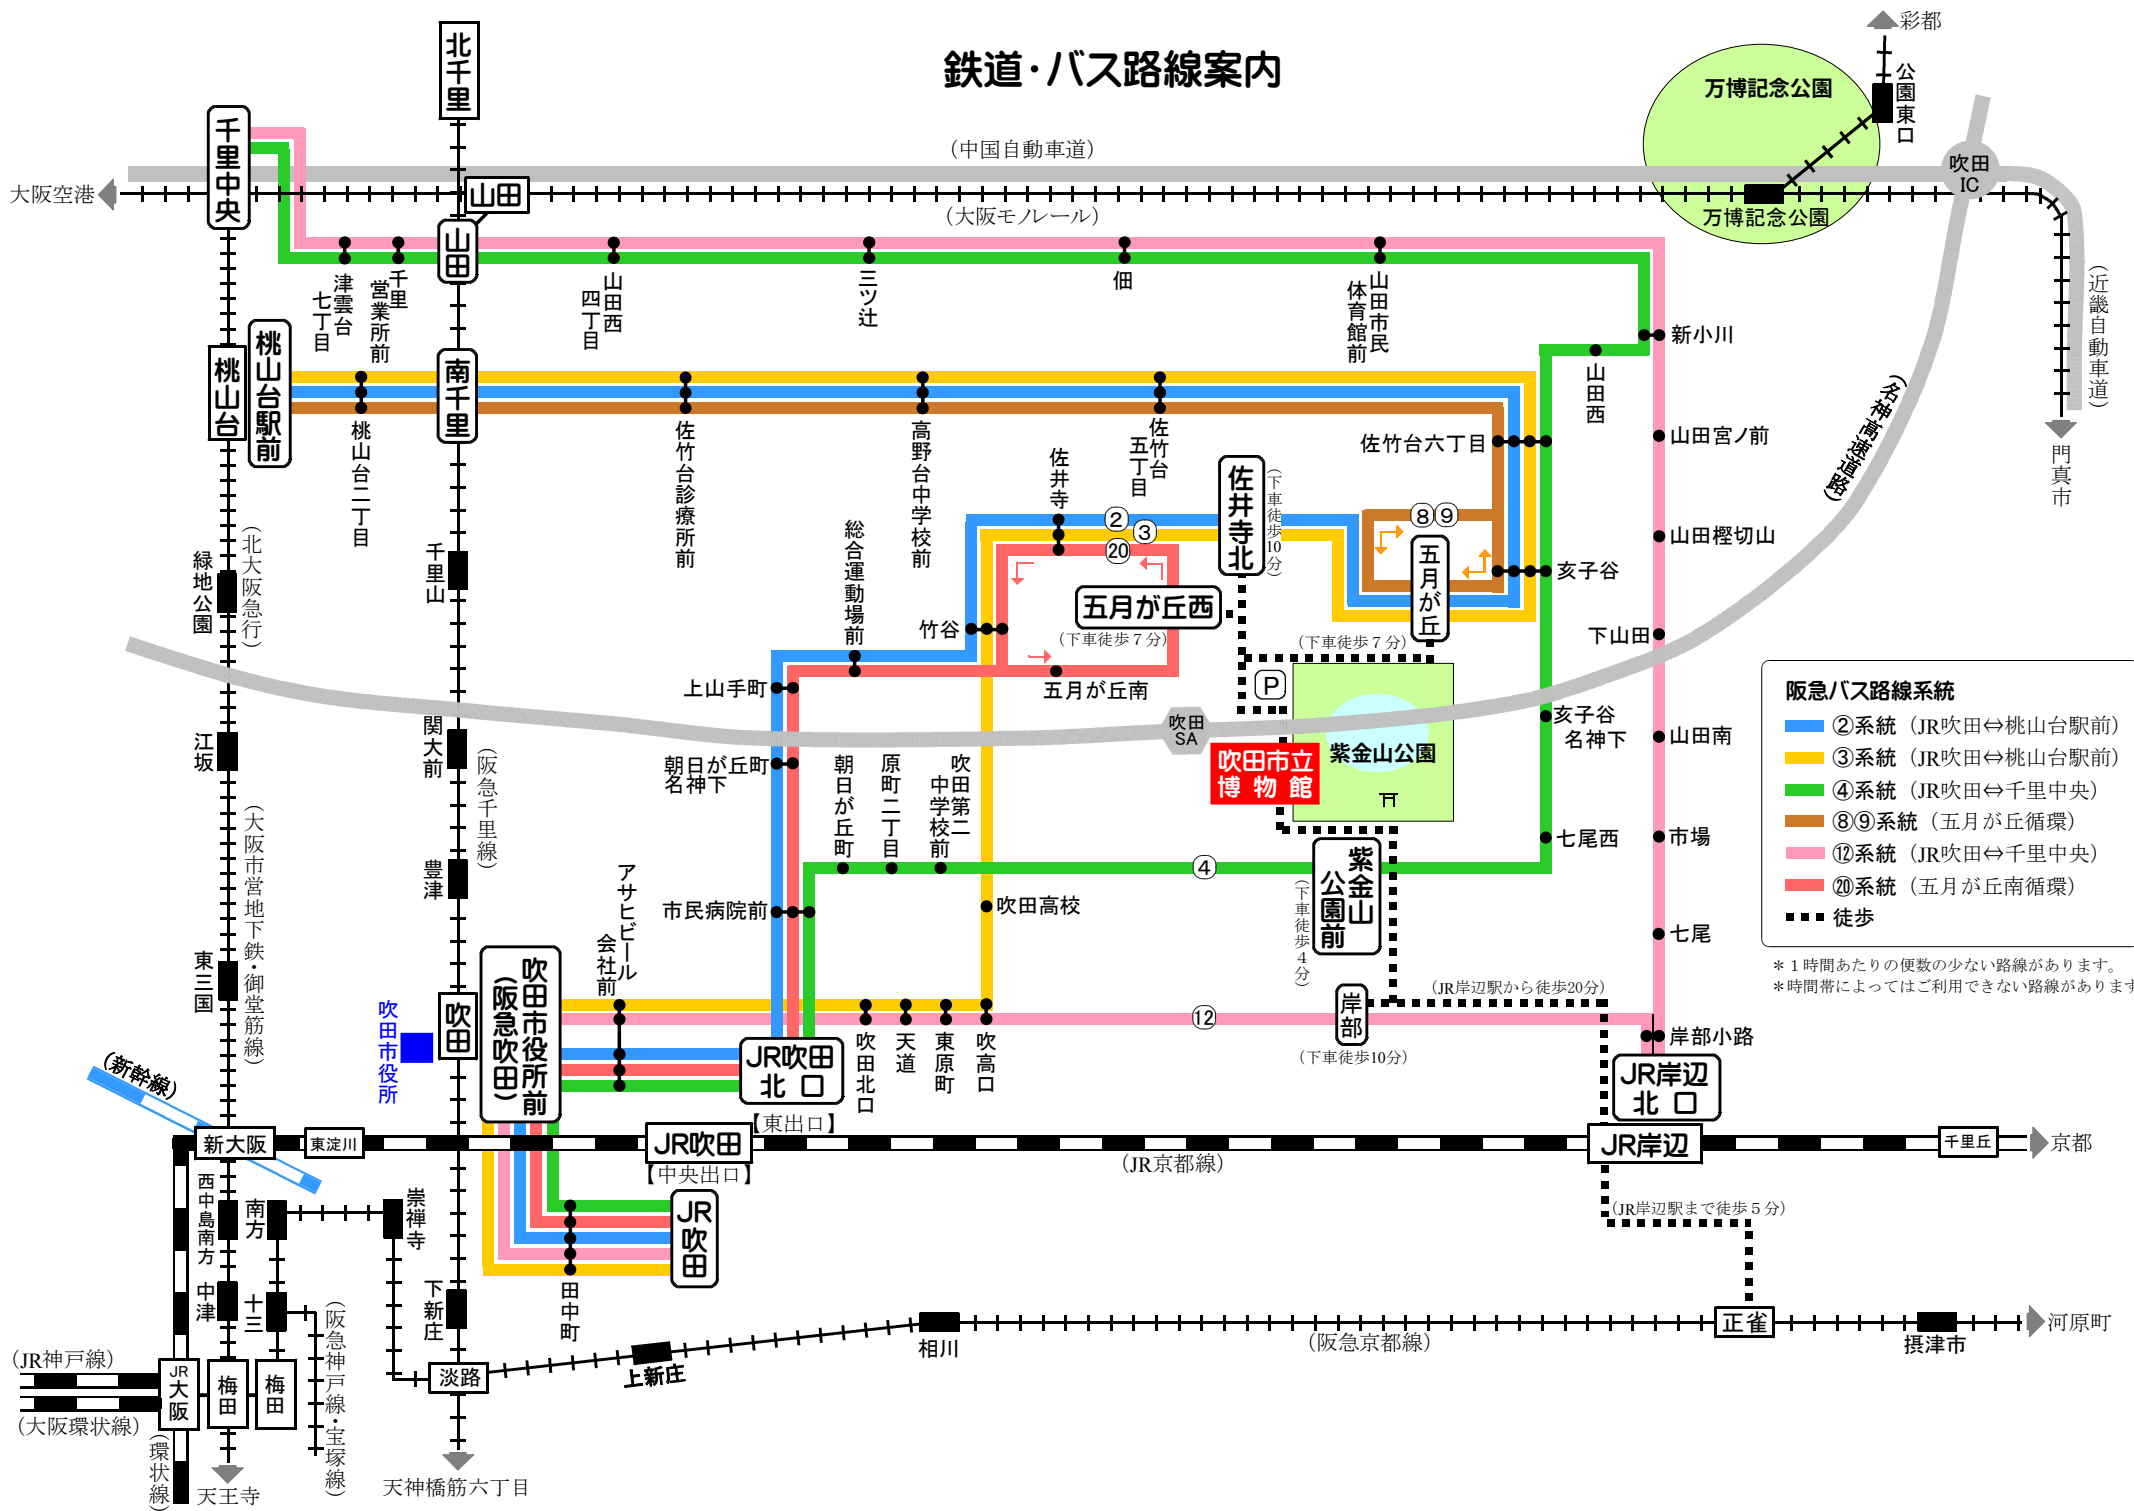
鉄道・バス路線案内

彩都
公園東口
万博記念公園
万博記念公園
吹田IC
（中国自動車道）
大阪空港
山田
（大阪モノレール）
北千里
千里中央
山田
津雲台七丁目
千里営業所前
山田西四丁目
三ツ辻
佃
山田市民体育館前
新小川
（近畿自動車道）
門真市
桃山台
桃山台駅前
南千里
桃山台二丁目
佐竹台診療所前
高野台中学校前
佐竹台五丁目
山田西
佐竹台六丁目
山田宮ノ前
（名神高速道路）
佐井寺
佐井寺北
（下車徒歩10分）
⑧⑨
五月が丘
山田樫切山
②
③
⑳
亥子谷
千里山
総合運動場前
五月が丘西
（下車徒歩7分）
竹谷
（下車徒歩7分）
下山田
緑地公園
（北大阪急行）
上山手町
五月が丘南
P
吹田SA
亥子谷名神下
山田南
関大前
江坂
（阪急千里線）
朝日が丘町名神下
朝日が丘町
原町二丁目
吹田第二中学校前
吹田市立博物館
紫金山公園
七尾西
市場
④
豊津
（大阪市営地下鉄・御堂筋線）
市民病院前
吹田高校
紫金山公園前
（下車徒歩4分）
七尾
東三国
アサヒビール会社前
（JR岸辺駅から徒歩20分）
吹田市役所
吹田
吹田市役所前（阪急吹田）
吹田北口
天道
東原町
吹高口
⑫
岸部
（下車徒歩10分）
岸部小路
JR吹田北口
JR岸辺北口
【東出口】
（新幹線）
新大阪
東淀川
JR吹田
【中央出口】
（JR京都線）
JR岸辺
千里丘
京都
西中島南方
南方
崇禅寺
JR吹田
（JR岸辺駅まで徒歩5分）
中津
十三
（阪急神戸線・宝塚線）
下新庄
田中町
相川
正雀
摂津市
河原町
（阪急京都線）
上新庄
（JR神戸線）
JR大阪
梅田
梅田
淡路
（大阪環状線）
（環状線）
天王寺
天神橋筋六丁目

阪急バス路線系統
②系統（JR吹田⇔桃山台駅前）
③系統（JR吹田⇔桃山台駅前）
④系統（JR吹田⇔千里中央）
⑧⑨系統（五月が丘循環）
⑫系統（JR吹田⇔千里中央）
⑳系統（五月が丘南循環）
徒歩
＊1時間あたりの便数の少ない路線があります。
＊時間帯によってはご利用できない路線があります